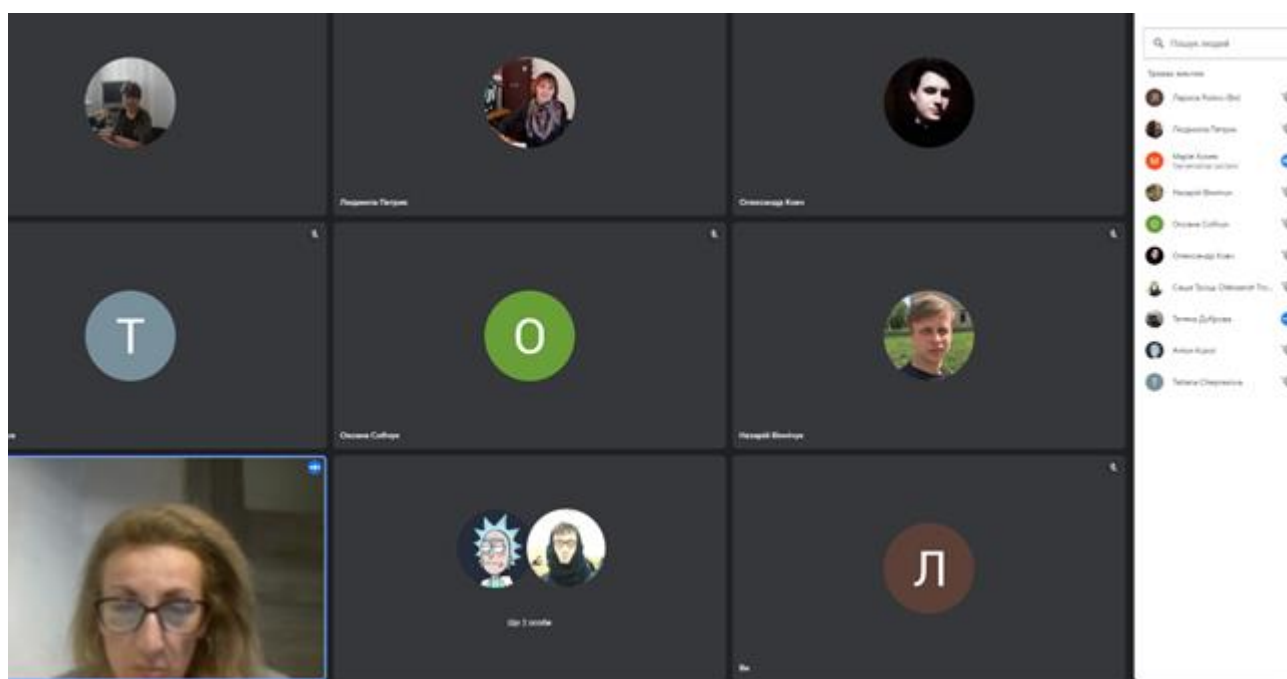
Людмила Петрик

Олександр Коваль

T

O

Оксана Собчук

Назарій Вівчарук

Ще 2 особи

Л

Пошук людей

Учасники зустрічі

Лариса Ролюк (Ви)

Людмила Петрик

Марія Кочин
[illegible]

Назарій Вівчарук

Оксана Собчук

Олександр Коваль

Саша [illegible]

Тетяна Дуброва

Антон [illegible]

Tetiana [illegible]